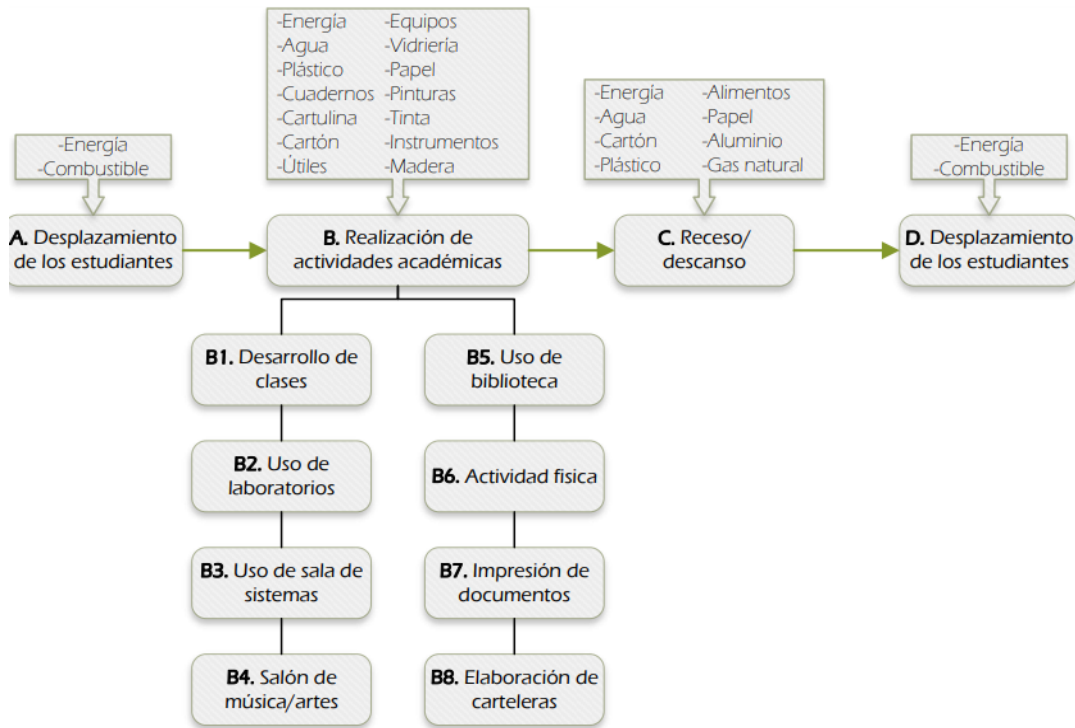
-Energía
-Combustible

A. Desplazamiento de los estudiantes

-Energía
-Agua
-Plástico
-Cuadernos
-Cartulina
-Cartón
-Útiles

-Equipos
-Vidriería
-Papel
-Pinturas
-Tinta
-Instrumentos
-Madera

B. Realización de actividades académicas

-Energía
-Agua
-Cartón
-Plástico

-Alimentos
-Papel
-Aluminio
-Gas natural

C. Receso/ descanso

-Energía
-Combustible

D. Desplazamiento de los estudiantes

B1. Desarrollo de clases

B2. Uso de laboratorios

B3. Uso de sala de sistemas

B4. Salón de música/artes

B5. Uso de biblioteca

B6. Actividad fisica

B7. Impresión de documentos

B8. Elaboración de carteleras